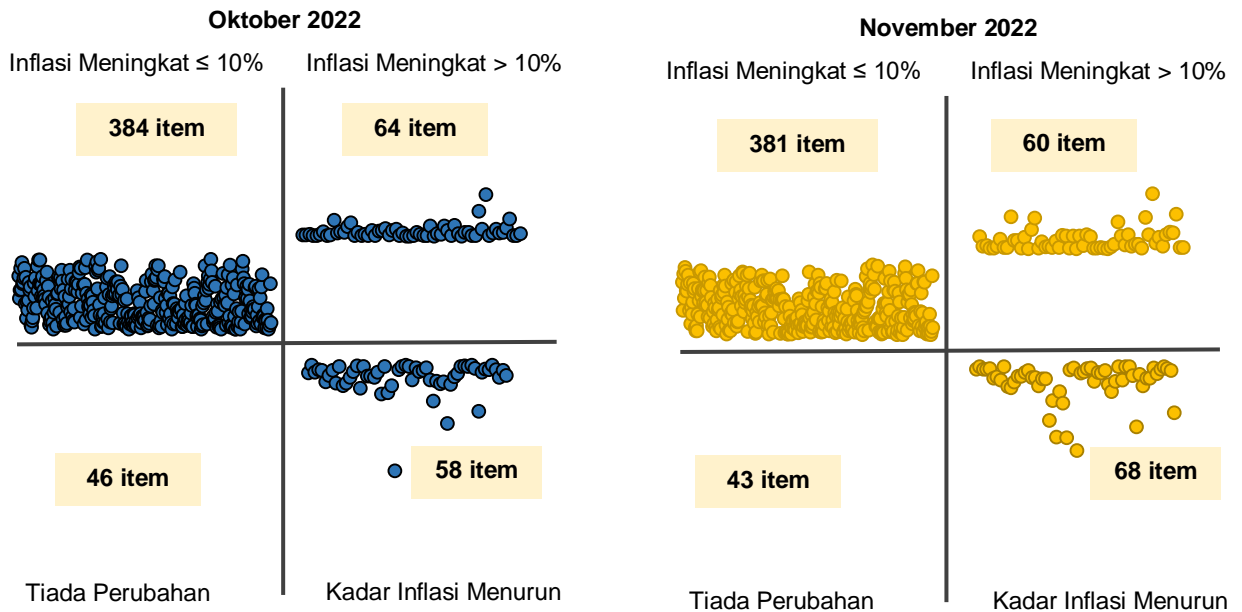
Oktober 2022

Inflasi Meningkat ≤ 10%

Inflasi Meningkat > 10%

384 item

64 item

46 item

58 item

Tiada Perubahan

Kadar Inflasi Menurun

November 2022

Inflasi Meningkat ≤ 10%

Inflasi Meningkat > 10%

381 item

60 item

43 item

68 item

Tiada Perubahan

Kadar Inflasi Menurun